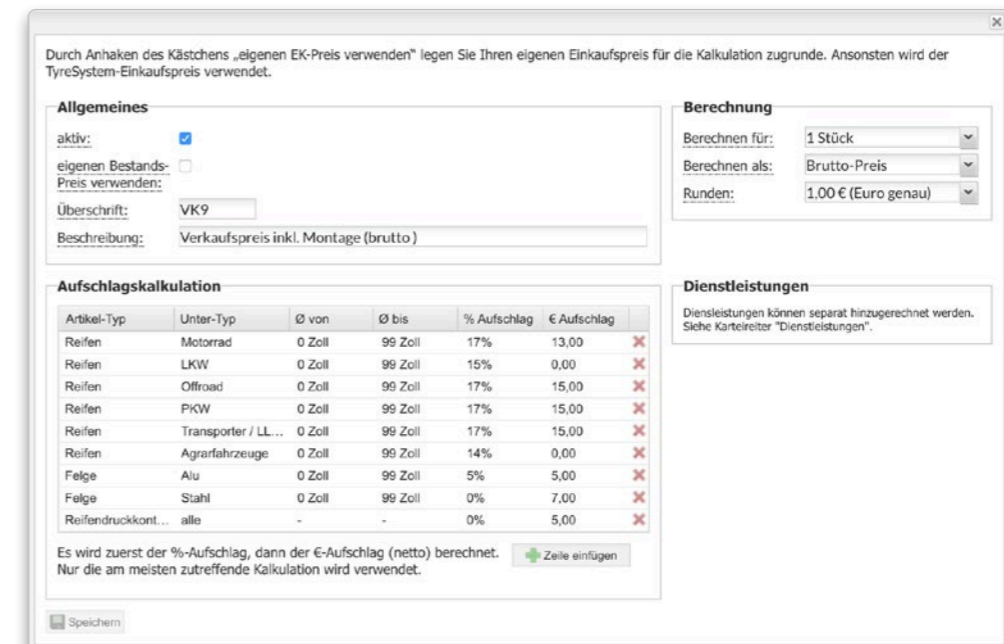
×

Durch Anhaken des Kästchens „eigenen EK-Preis verwenden" legen Sie Ihren eigenen Einkaufspreis für die Kalkulation zugrunde. Ansonsten wird der TyreSystem-Einkaufspreis verwendet.

Allgemeines

aktiv:

eigenen Bestands-Preis verwenden:

Überschrift: VK9

Beschreibung: Verkaufspreis inkl. Montage (brutto)

Berechnung

Berechnen für: 1 Stück

Berechnen als: Brutto-Preis

Runden: 1,00 € (Euro genau)

Aufschlagskalkulation

| Artikel-Typ | Unter-Typ | Ø von | Ø bis | % Aufschlag | € Aufschlag | |
|---|---|---|---|---|---|---|
| Reifen | Motorrad | 0 Zoll | 99 Zoll | 17% | 13,00 | ✖ |
| Reifen | LKW | 0 Zoll | 99 Zoll | 15% | 0,00 | ✖ |
| Reifen | Offroad | 0 Zoll | 99 Zoll | 17% | 15,00 | ✖ |
| Reifen | PKW | 0 Zoll | 99 Zoll | 17% | 15,00 | ✖ |
| Reifen | Transporter / LL... | 0 Zoll | 99 Zoll | 17% | 15,00 | ✖ |
| Reifen | Agrarfahrzeuge | 0 Zoll | 99 Zoll | 14% | 0,00 | ✖ |
| Felge | Alu | 0 Zoll | 99 Zoll | 5% | 5,00 | ✖ |
| Felge | Stahl | 0 Zoll | 99 Zoll | 0% | 7,00 | ✖ |
| Reifendruckkont... | alle | - | - | 0% | 5,00 | ✖ |

Es wird zuerst der %-Aufschlag, dann der €-Aufschlag (netto) berechnet. Nur die am meisten zutreffende Kalkulation wird verwendet.

Zeile einfügen

Dienstleistungen

Diensleistungen können separat hinzugerechnet werden. Siehe Karteireiter "Dienstleistungen".

Speichern